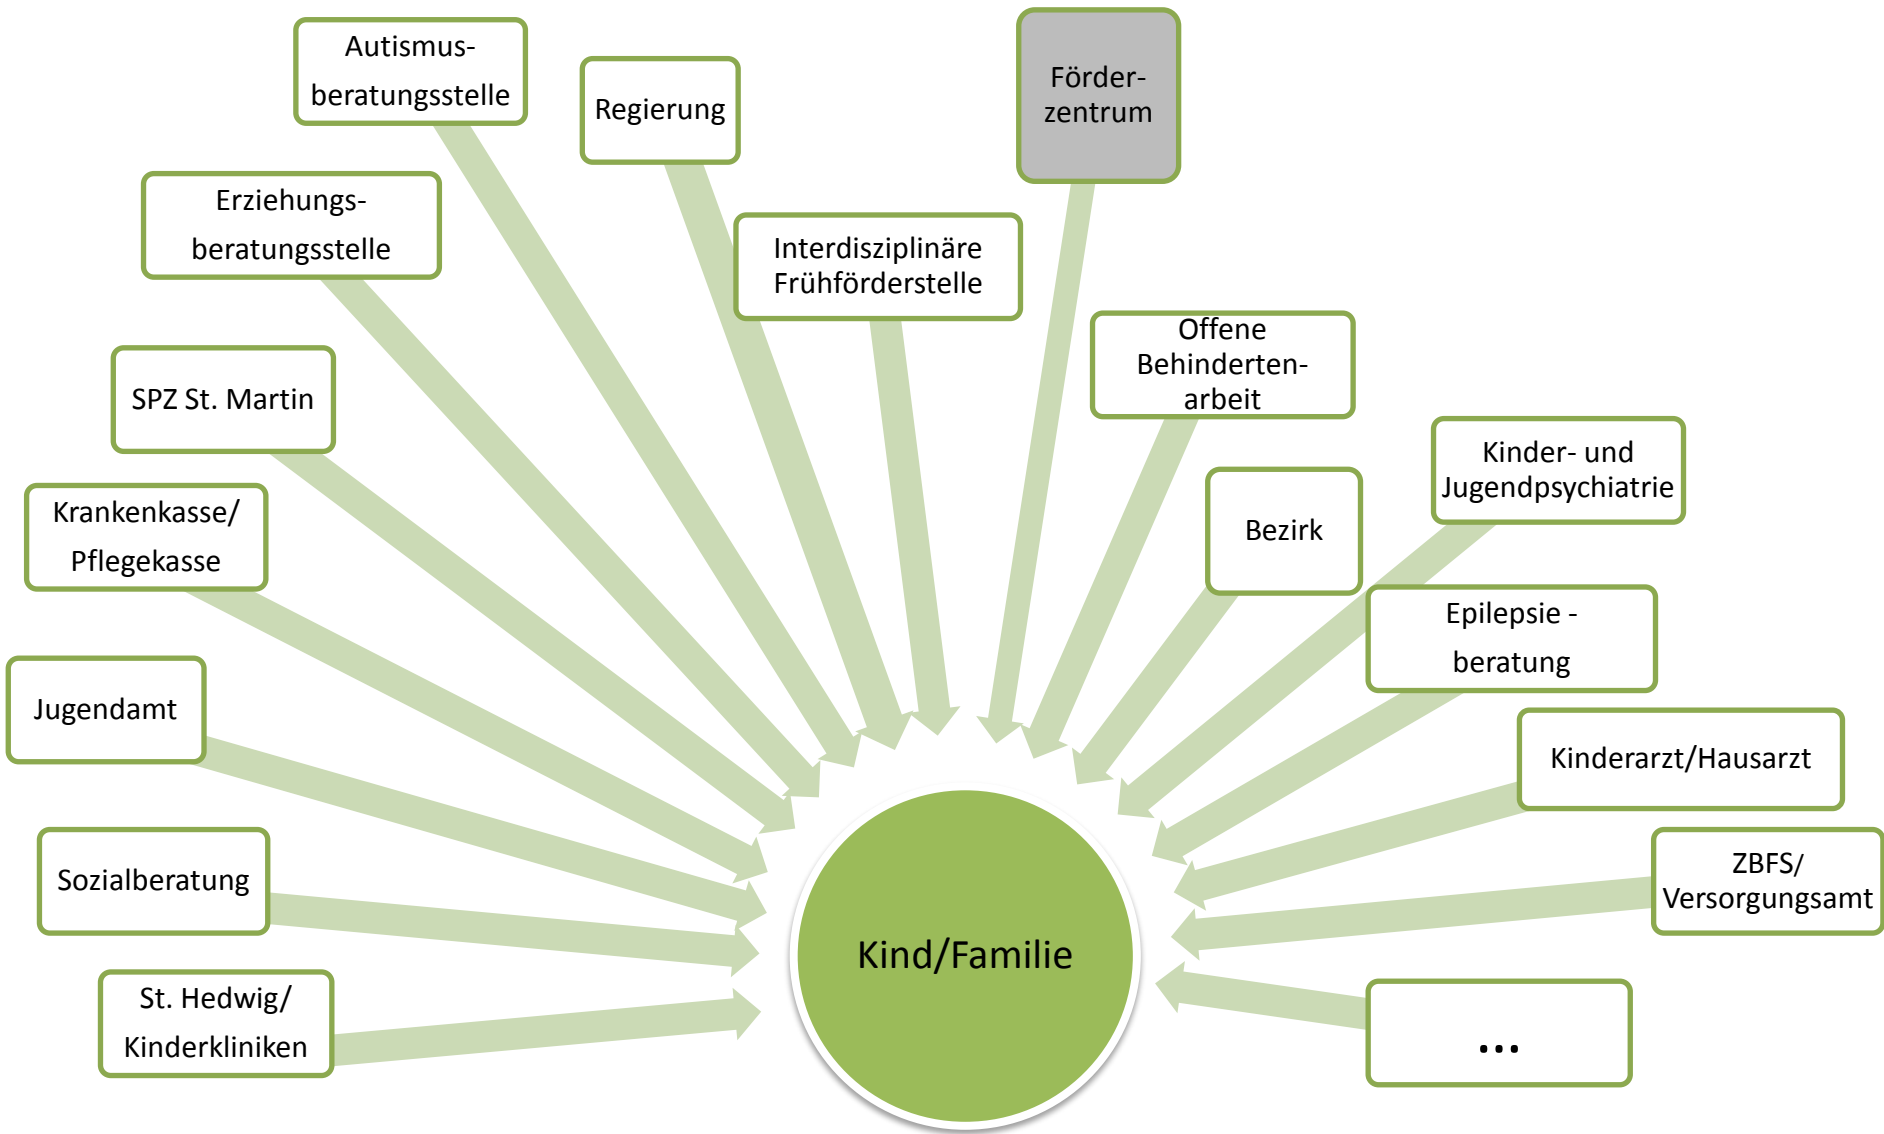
Autismusberatungsstelle

Regierung

Förderzentrum

Erziehungsberatungsstelle

Interdisziplinäre Frühförderstelle

Offene Behindertenarbeit

SPZ St. Martin

Kinder- und Jugendpsychiatrie

Krankenkasse/ Pflegekasse

Bezirk

Epilepsie - beratung

Jugendamt

Kinderarzt/Hausarzt

ZBFS/ Versorgungsamt

Sozialberatung

Kind/Familie

St. Hedwig/ Kinderkliniken

...